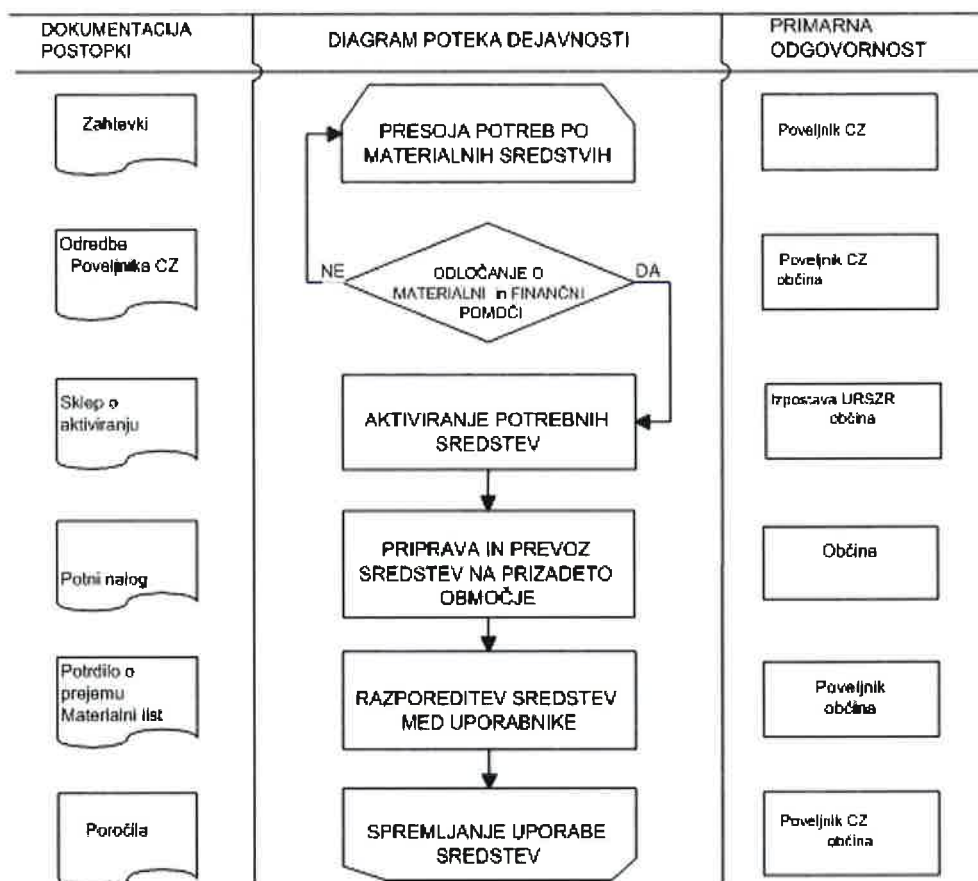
DOKUMENTACIJA POSTOPKI

DIAGRAM POTEKA DEJAVNOSTI

PRIMARNA ODGOVORNOST

Zahtevki

PRESOJA POTREB PO MATERIALNIH SREDSTVIH

Poveljnik CZ

Odredbe Poveljnika CZ

NE

ODLOČANJE O MATERIALNI in FINANČNI POMOČI

DA

Poveljnik CZ občina

Sklep o aktiviranju

AKTIVIRANJE POTREBNIH SREDSTEV

Izpostava URSZR občina

Potni nalog

PRIPRAVA IN PREVOZ SREDSTEV NA PRIZADETO OBMOČJE

Občina

Potrdilo o prejemu Materialni list

RAZPOREDITEV SREDSTEV MED UPORABNIKE

Poveljnik občina

Poročila

SPREMLJANJE UPORABE SREDSTEV

Poveljnik CZ občina